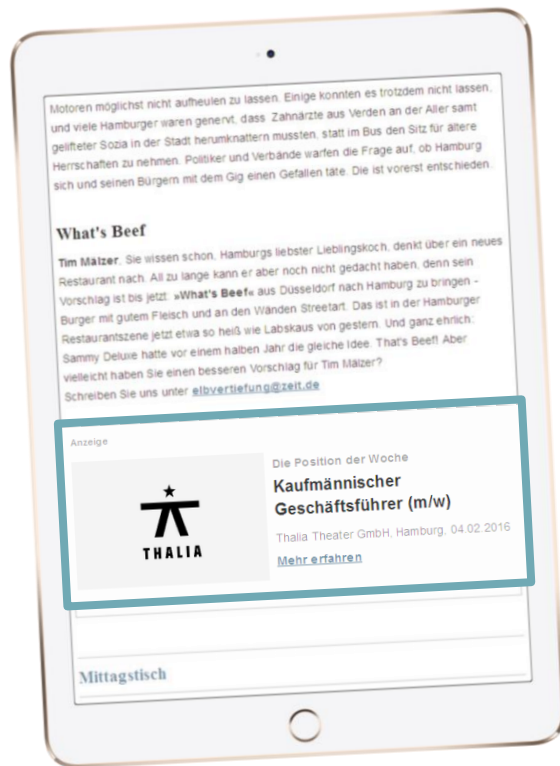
Motoren möglichst nicht aufheulen zu lassen. Einige konnten es trotzdem nicht lassen, und viele Hamburger waren genervt, dass Zahnärzte aus Verden an der Aller samt geliftete Sozia in der Stadt herumknattern mussten, statt im Bus den Sitz für ältere Herrschaften zu nehmen. Politiker und Verbände warfen die Frage auf, ob Hamburg sich und seinen Bürgern mit dem Gig einen Gefallen täte. Die ist vorerst entschieden.

What's Beef

Tim Mälzer. Sie wissen schon, Hamburgs liebster Lieblingskoch, denkt über ein neues Restaurant nach. All zu lange kann er aber noch nicht gedacht haben, denn sein Vorschlag ist bis jetzt: »What's Beef« aus Düsseldorf nach Hamburg zu bringen - Burger mit gutem Fleisch und an den Wänden Streetart. Das ist in der Hamburger Restaurantszene jetzt etwa so heiß wie Labskaus von gestern. Und ganz ehrlich: Sammy Deluxe hatte vor einem halben Jahr die gleiche Idee. That's Beef! Aber vielleicht haben Sie einen besseren Vorschlag für Tim Mälzer? Schreiben Sie uns unter elbvertiefung@zeit.de

Anzeige

THALIA

Die Position der Woche

Kaufmännischer Geschäftsführer (m/w)

Thalia Theater GmbH, Hamburg, 04.02.2016

Mehr erfahren

Mittagstisch